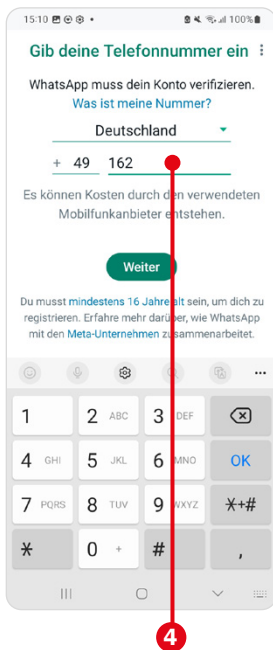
15:10 100%

Gib deine Telefonnummer ein

WhatsApp muss dein Konto verifizieren. Was ist meine Nummer?

Deutschland

+ 49 162

Es können Kosten durch den verwendeten Mobilfunkanbieter entstehen.

Weiter

Du musst mindestens 16 Jahre alt sein, um dich zu registrieren. Erfahre mehr darüber, wie WhatsApp mit den Meta-Unternehmen zusammenarbeitet.

1
2 ABC
3 DEF
4 GHI
5 JKL
6 MNO
OK
7 PQRS
8 TUV
9 WXYZ
*+#
*
0 +
#
,

4